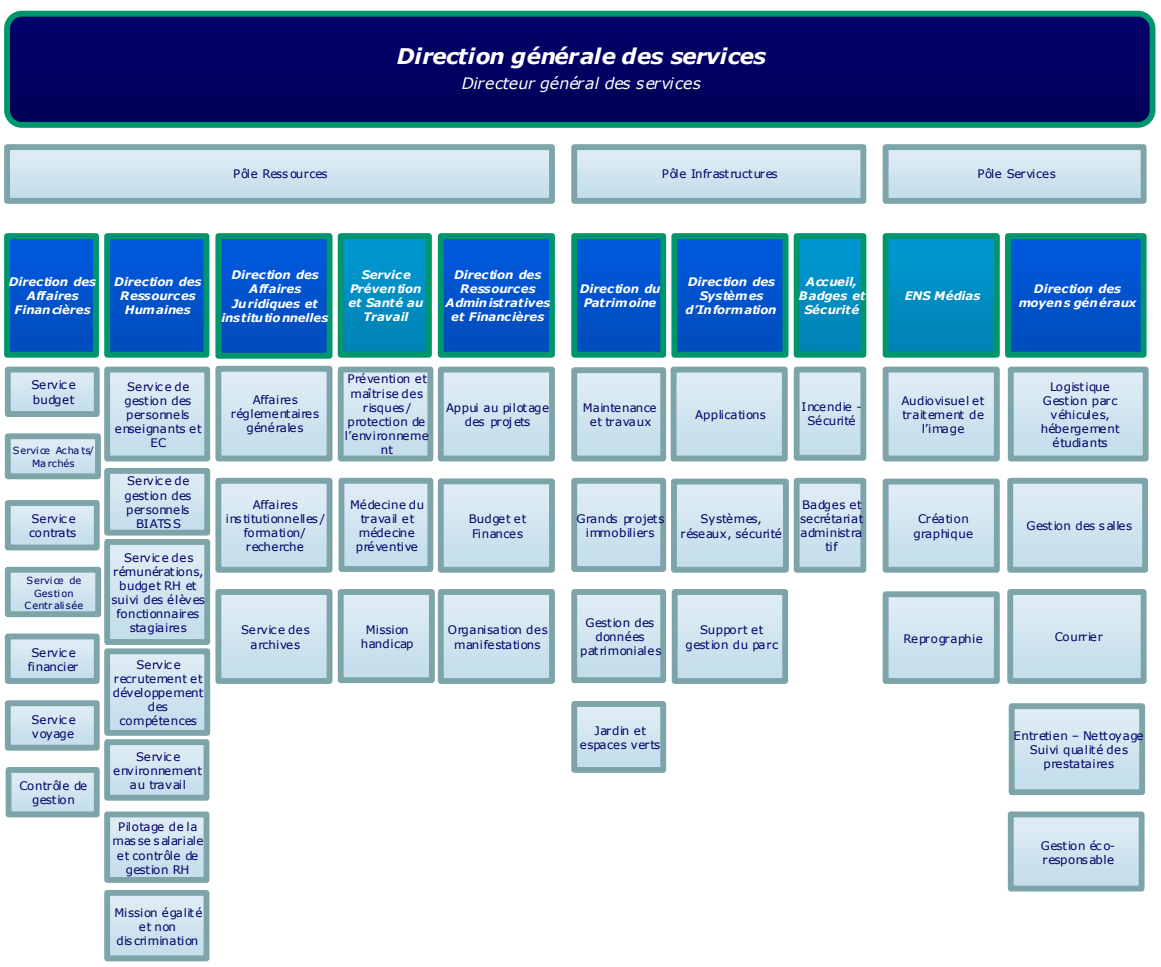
Direction générale des services
Directeur général des services

Pôle Ressources

Pôle Infrastructures

Pôle Services

Direction des Affaires Financières

Service budget

Service Achats/ Marchés

Service contrats

Service de Gestion Centralisée

Service financier

Service voyage

Contrôle de gestion

Direction des Ressources Humaines

Service de gestion des personnels enseignants et EC

Service de gestion des personnels BIATSS

Service des rémunérations, budget RH et suivi des élèves fonctionnaires stagiaires

Service recrutement et développement des compétences

Service environnement au travail

Pilotage de la masse salariale et contrôle de gestion RH

Mission égalité et non discrimination

Direction des Affaires Juridiques et institutionnelles

Affaires réglementaires générales

Affaires institutionnelles/ formation/ recherche

Service des archives

Service Prévention et Santé au Travail

Prévention et maîtrise des risques/ protection de l'environnement

Médecine du travail et médecine préventive

Mission handicap

Direction des Ressources Administratives et Financières

Appui au pilotage des projets

Budget et Finances

Organisation des manifestations

Direction du Patrimoine

Maintenance et travaux

Grands projets immobiliers

Gestion des données patrimoniales

Jardin et espaces verts

Direction des Systèmes d'Information

Applications

Systèmes, réseaux, sécurité

Support et gestion du parc

Accueil, Badges et Sécurité

Incendie - Sécurité

Badges et secrétariat administratif

ENS Médias

Audiovisuel et traitement de l'image

Création graphique

Reprographie

Direction des moyens généraux

Logistique Gestion parc véhicules, hébergement étudiants

Gestion des salles

Courrier

Entretien – Nettoyage Suivi qualité des prestataires

Gestion éco-responsable